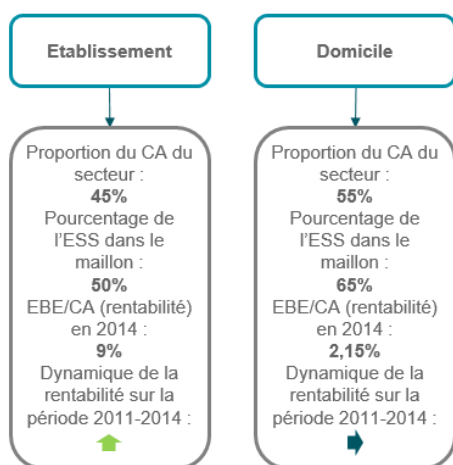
Etablissement

Proportion du CA du secteur :
45%
Pourcentage de l'ESS dans le maillon :
50%
EBE/CA (rentabilité) en 2014 :
9%
Dynamique de la rentabilité sur la période 2011-2014 :

Domicile

Proportion du CA du secteur :
55%
Pourcentage de l'ESS dans le maillon :
65%
EBE/CA (rentabilité) en 2014 :
2,15%
Dynamique de la rentabilité sur la période 2011-2014 :